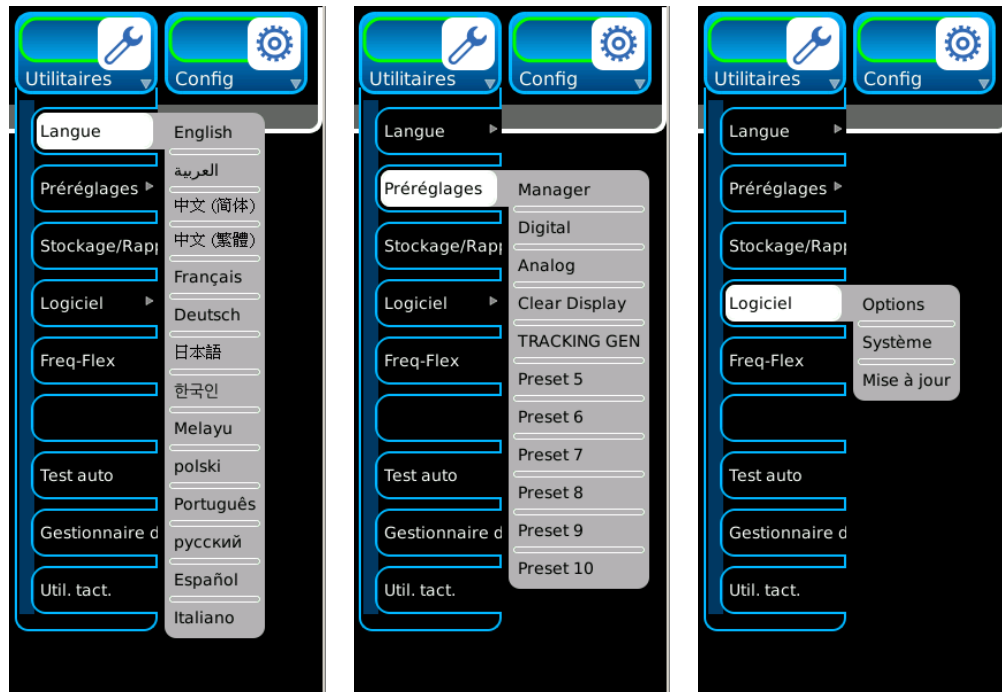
Utilitaires
Config

Langue
Préréglages
Stockage/Rap
Logiciel
Freq-Flex
Test auto
Gestionnaire d
Util. tact.

English
العربية
中文 (简体)
中文 (繁體)
Français
Deutsch
日本語
한국인
Melayu
polski
Português
русский
Español
Italiano

Utilitaires
Config

Langue
Préréglages
Stockage/Rap
Logiciel
Freq-Flex
Test auto
Gestionnaire d
Util. tact.

Manager
Digital
Analog
Clear Display
TRACKING GEN
Preset 5
Preset 6
Preset 7
Preset 8
Preset 9
Preset 10

Utilitaires
Config

Langue
Préréglages
Stockage/Rap
Logiciel
Freq-Flex
Test auto
Gestionnaire d
Util. tact.

Options
Système
Mise à jour